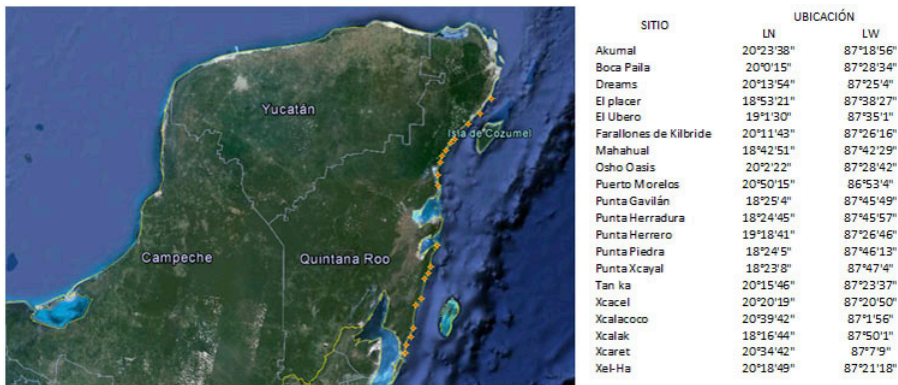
Yucatán

Isla de Cozumel

Campeche

Quintana Roo

| SITIO | UBICACIÓN LN | UBICACIÓN LW |
|---|---|---|
| Akumal | 20°23'38" | 87°18'56" |
| Boca Paila | 20°0'15" | 87°28'34" |
| Dreams | 20°13'54" | 87°25'4" |
| El placer | 18°53'21" | 87°38'27" |
| El Ubero | 19°1'30" | 87°35'1" |
| Farallones de Kilbride | 20°11'43" | 87°26'16" |
| Mahahual | 18°42'51" | 87°42'29" |
| Osho Oasis | 20°2'22" | 87°28'42" |
| Puerto Morelos | 20°50'15" | 86°53'4" |
| Punta Gavilán | 18°25'4" | 87°45'49" |
| Punta Herradura | 18°24'45" | 87°45'57" |
| Punta Herrero | 19°18'41" | 87°26'46" |
| Punta Piedra | 18°24'5" | 87°46'13" |
| Punta Xcayal | 18°23'8" | 87°47'4" |
| Tan ka | 20°15'46" | 87°23'37" |
| Xcacel | 20°20'19" | 87°20'50" |
| Xcalacoco | 20°39'42" | 87°1'56" |
| Xcalak | 18°16'44" | 87°50'1" |
| Xcaret | 20°34'42" | 87°7'9" |
| Xel-Ha | 20°18'49" | 87°21'18" |